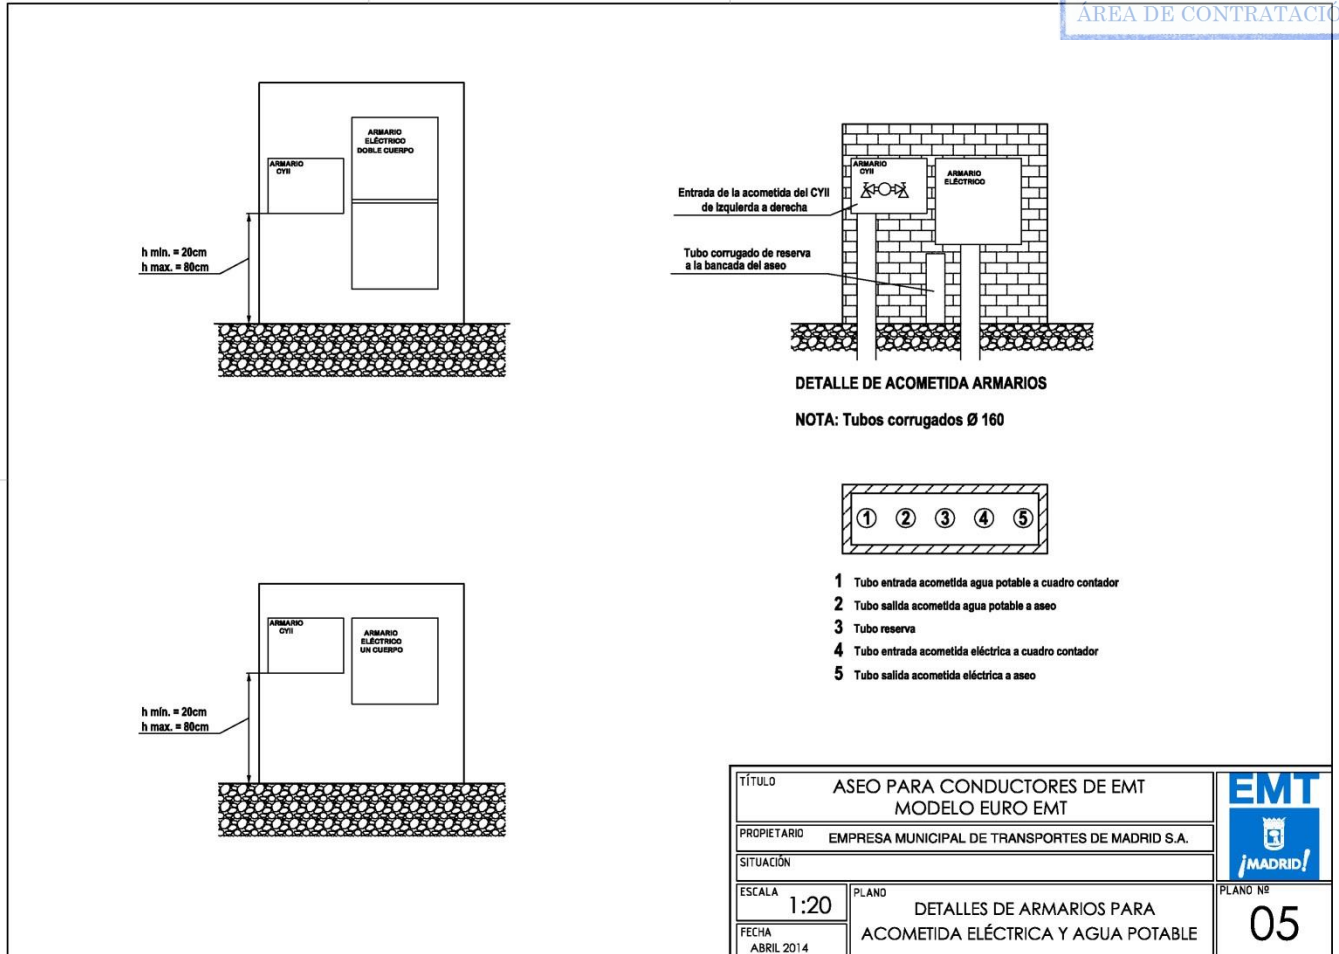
ÁREA DE CONTRATACIÓ

ARMARIO ELÉCTRICO DOBLE CUERPO

ARMARIO CYII

h mín. = 20cm
h max. = 80cm

ARMARIO CYII

ARMARIO ELÉCTRICO

Entrada de la acometida del CYII de izquierda a derecha

Tubo corrugado de reserva a la bancada del aseo

DETALLE DE ACOMETIDA ARMARIOS

NOTA: Tubos corrugados Ø 160

① ② ③ ④ ⑤

1 Tubo entrada acometida agua potable a cuadro contador
2 Tubo salida acometida agua potable a aseo
3 Tubo reserva
4 Tubo entrada acometida eléctrica a cuadro contador
5 Tubo salida acometida eléctrica a aseo

ARMARIO CYII

ARMARIO ELÉCTRICO UN CUERPO

h mín. = 20cm
h max. = 80cm

| TÍTULO | ASEO PARA CONDUCTORES DE EMT MODELO EURO EMT | EMT ¡MADRID! |
|---|---|---|
| PROPIETARIO | EMPRESA MUNICIPAL DE TRANSPORTES DE MADRID S.A. | |
| SITUACIÓN | | |
| ESCALA 1:20 | PLANO DETALLES DE ARMARIOS PARA ACOMETIDA ELÉCTRICA Y AGUA POTABLE | PLANO Nº 05 |
| FECHA ABRIL 2014 | | |